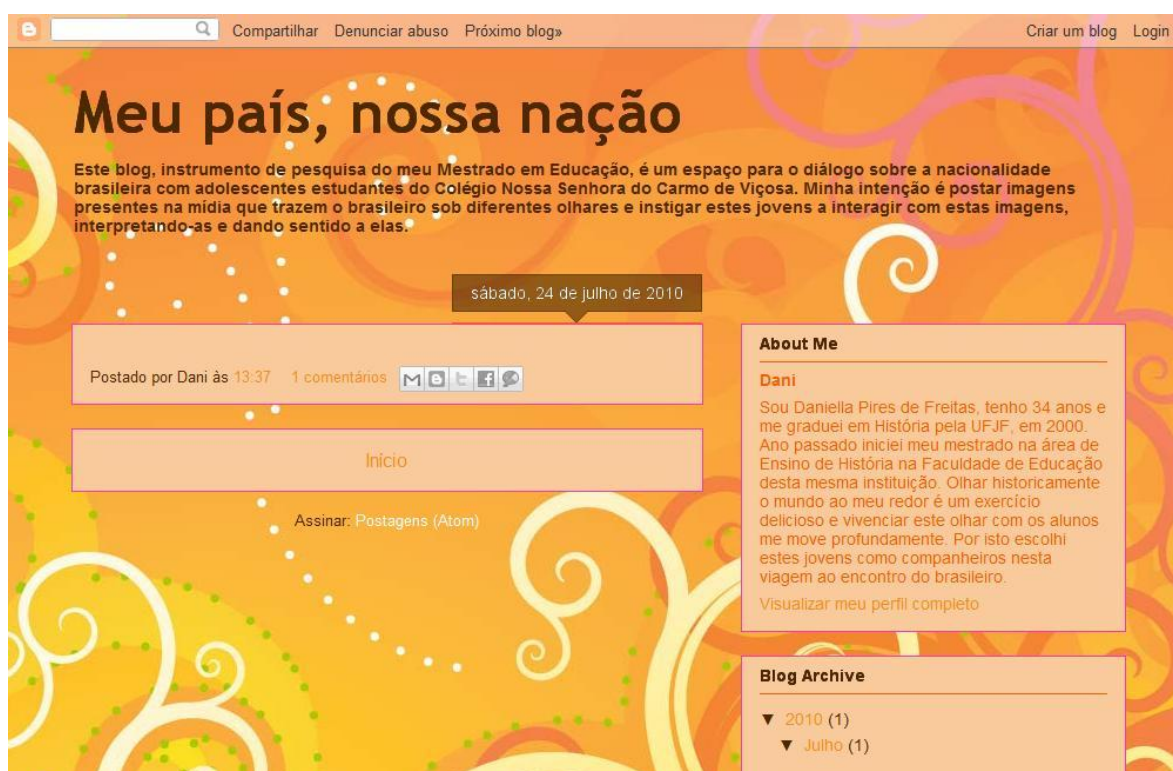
Compartilhar Denunciar abuso Próximo blog»

Criar um blog Login

Meu país, nossa nação

Este blog, instrumento de pesquisa do meu Mestrado em Educação, é um espaço para o diálogo sobre a nacionalidade brasileira com adolescentes estudantes do Colégio Nossa Senhora do Carmo de Viçosa. Minha intenção é postar imagens presentes na mídia que trazem o brasileiro sob diferentes olhares e instigar estes jovens a interagir com estas imagens, interpretando-as e dando sentido a elas.

sábado, 24 de julho de 2010

Postado por Dani às 13:37 1 comentários

Início

Assinar: Postagens (Atom)

About Me

Dani

Sou Daniella Pires de Freitas, tenho 34 anos e me graduei em História pela UFJF, em 2000. Ano passado iniciei meu mestrado na área de Ensino de História na Faculdade de Educação desta mesma instituição. Olhar historicamente o mundo ao meu redor é um exercício delicioso e vivenciar este olhar com os alunos me move profundamente. Por isto escolhi estes jovens como companheiros nesta viagem ao encontro do brasileiro.

Visualizar meu perfil completo

Blog Archive

▼ 2010 (1)

▼ Julho (1)